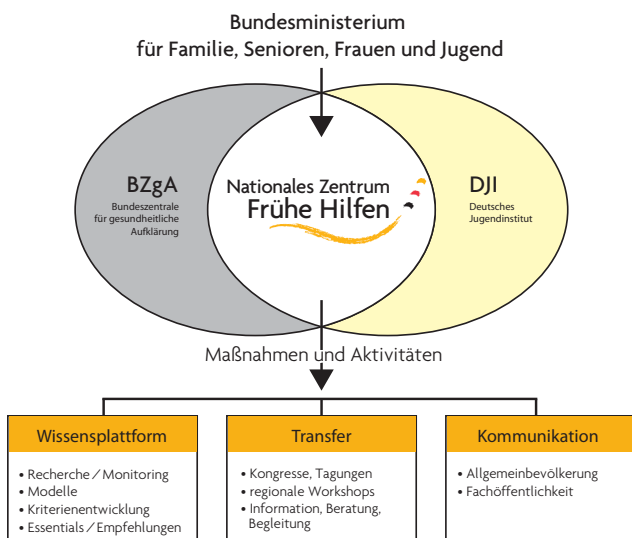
Bundesministerium
für Familie, Senioren, Frauen und Jugend

BZgA
Bundeszentrale für gesundheitliche Aufklärung

Nationales Zentrum
Frühe Hilfen

DJI
Deutsches Jugendinstitut

Maßnahmen und Aktivitäten

Wissensplattform
• Recherche / Monitoring
• Modelle
• Kriterienentwicklung
• Essentials / Empfehlungen

Transfer
• Kongresse, Tagungen
• regionale Workshops
• Information, Beratung, Begleitung

Kommunikation
• Allgemeinbevölkerung
• Fachöffentlichkeit